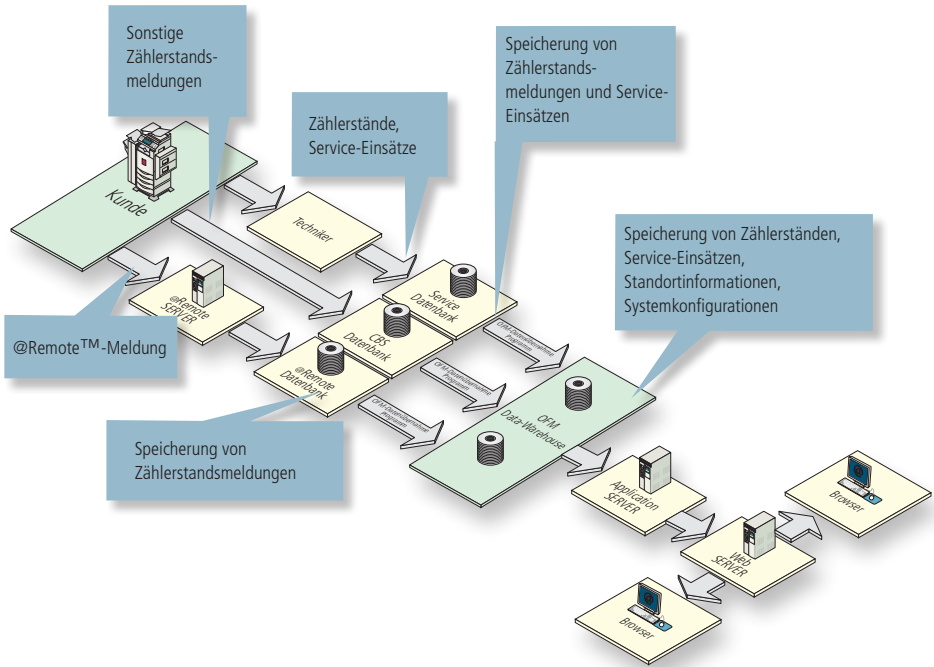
Sonstige Zählerstandsmeldungen

Zählerstände, Service-Einsätze

Speicherung von Zählerstandsmeldungen und Service-Einsätzen

Kunde

Techniker

Service Datenbank

@Remote SERVER

CBS Datenbank

Speicherung von Zählerständen, Service-Einsätzen, Standortinformationen, Systemkonfigurationen

@Remote™-Meldung

@Remote Datenbank

OFM Data-Warehouse

Speicherung von Zählerstandsmeldungen

Application SERVER

Browser

Web SERVER

Browser